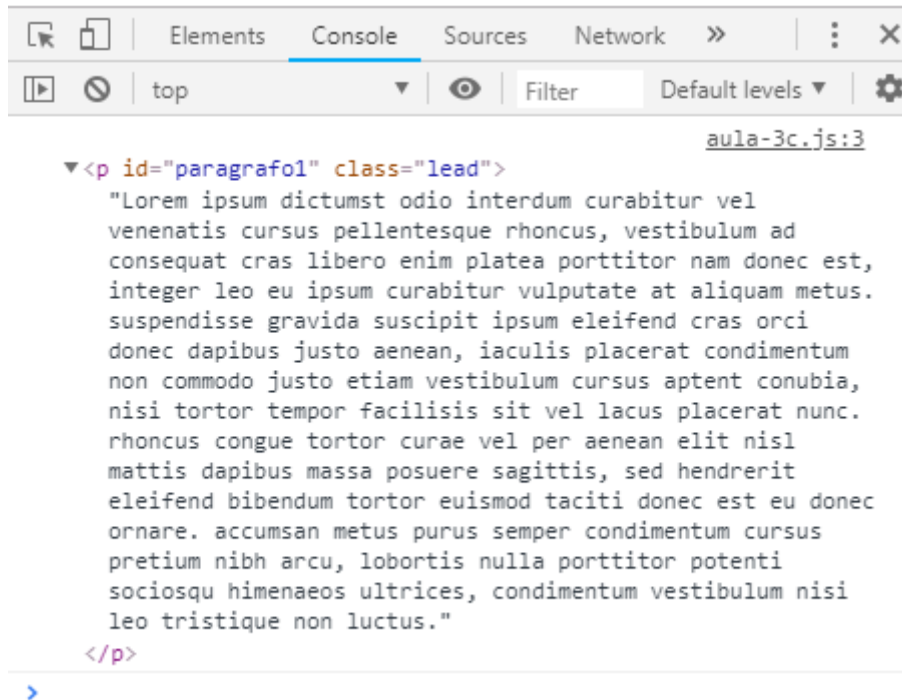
Elements Console Sources Network »

top Filter Default levels ▼

aula-3c.js:3

▼<p id="paragrafo1" class="lead">
"Lorem ipsum dictumst odio interdum curabitur vel venenatis cursus pellentesque rhoncus, vestibulum ad consequat cras libero enim platea porttitor nam donec est, integer leo eu ipsum curabitur vulputate at aliquam metus. suspendisse gravida suscipit ipsum eleifend cras orci donec dapibus justo aenean, iaculis placerat condimentum non commodo justo etiam vestibulum cursus aptent conubia, nisi tortor tempor facilisis sit vel lacus placerat nunc. rhoncus congue tortor curae vel per aenean elit nisl mattis dapibus massa posuere sagittis, sed hendrerit eleifend bibendum tortor euismod taciti donec est eu donec ornare. accumsan metus purus semper condimentum cursus pretium nibh arcu, lobortis nulla porttitor potenti sociosqu himenaeos ultrices, condimentum vestibulum nisi leo tristique non luctus."
</p>

>